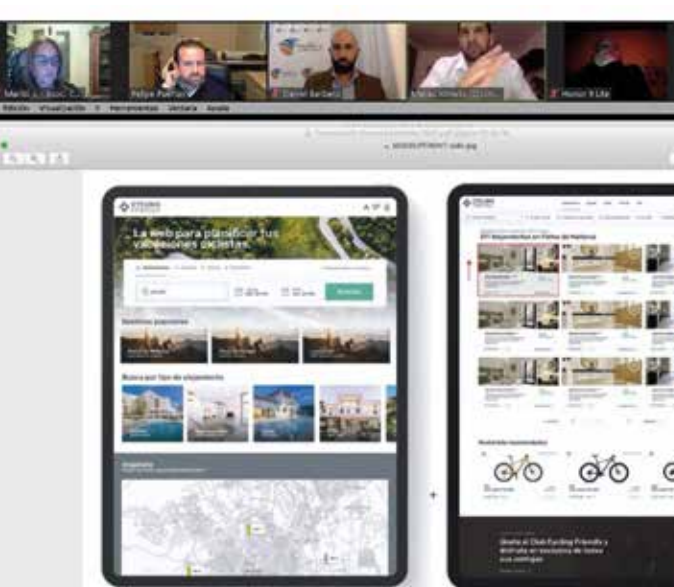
Felipe Puertas
Daniel Barbero
Honor R Lila
Edición Visualización Herramientas Ventana Ayuda
La web para planificar tus vacaciones ciclistas.
Destinos populares
Busca por tipo de alojamiento
Únete al Club Cycling Friendly y disfruta en exclusiva de todas sus ventajas